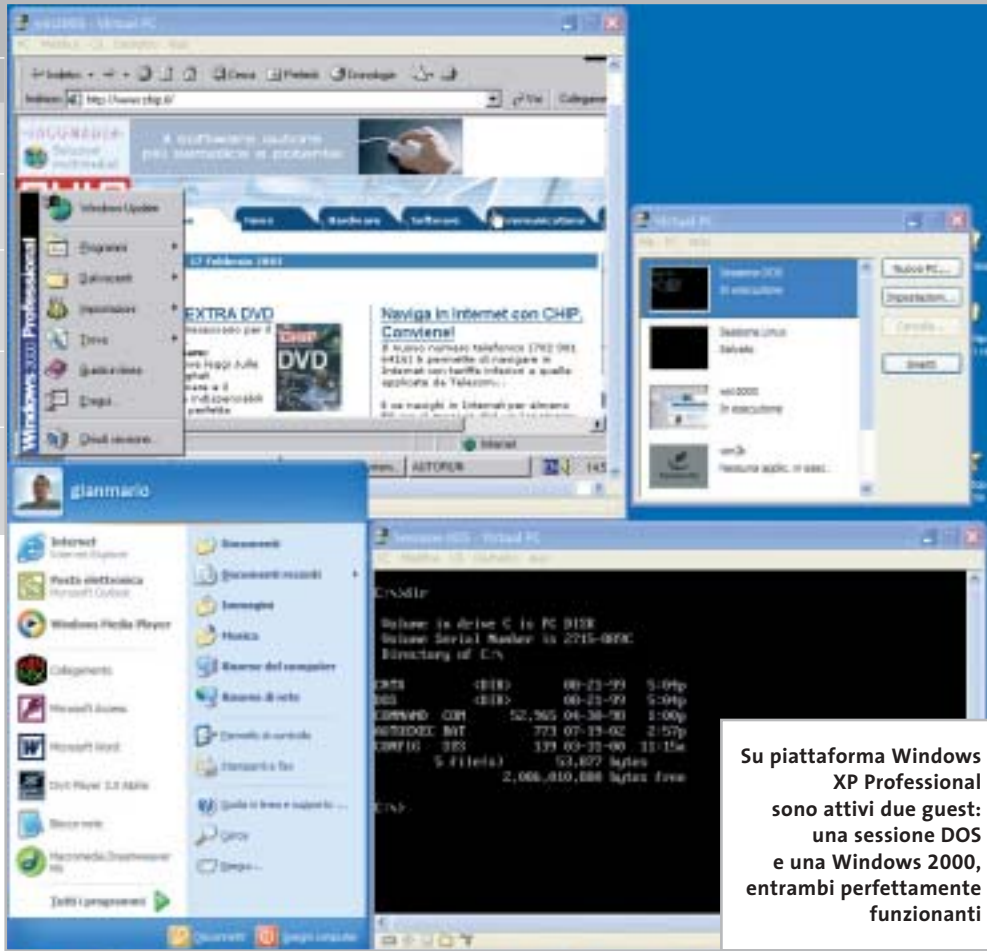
Win2000 - Virtual PC

Indirizzo http://www.chip.it/

Windows Update
Programmi
Documenti
Impostazioni
Trova
Guida in linea
Esegui...
Chiudi sessione...

Windows 2000 Professional

Hardware
Software

EXTRA DVD

DVD

Naviga in Internet con CHIP. Conviene!

Internet

AUTOFUN

Virtual PC

Sessione DOS
In esecuzione

Sessione Linux
Salvato

win2000
In esecuzione

win2k
Nessuna applic. in esec.

Nuovo PC...
Impostazioni...
Cancella...
Avvia

gianmario

Internet
Internet Explorer

Posta elettronica
Microsoft Outlook

Windows Media Player

Collegamento

Microsoft Access

Microsoft Word

DivX Player 2.0 Alpha

Blocco note

Macromedia Dreamweaver MX

Tutti i programmi

Documenti
Documenti recenti
Immagini
Musica
Risorse del computer
Risorse di rete
Pannello di controllo
Stampanti e fax
Guida in linea e supporto tecnico
Cerca
Esegui...

Disconnetti
Spegni computer

Sessione DOS - Virtual PC

C:\>dir

Volume in drive C is PC DISK
Volume Serial Number is 2715-0B9C
Directory of C:\

DATA <DIR> 08-21-99 5:04p
DOS <DIR> 08-21-99 5:04p
COMMAND COM 52,965 04-30-98 1:00p
AUTOEXEC BAT 773 07-19-02 2:57p
CONFIG SYS 139 03-31-00 11:15a
5 file(s) 53,877 bytes
2,086,010,880 bytes free

C:\>

Su piattaforma Windows XP Professional sono attivi due guest: una sessione DOS e una Windows 2000, entrambi perfettamente funzionanti